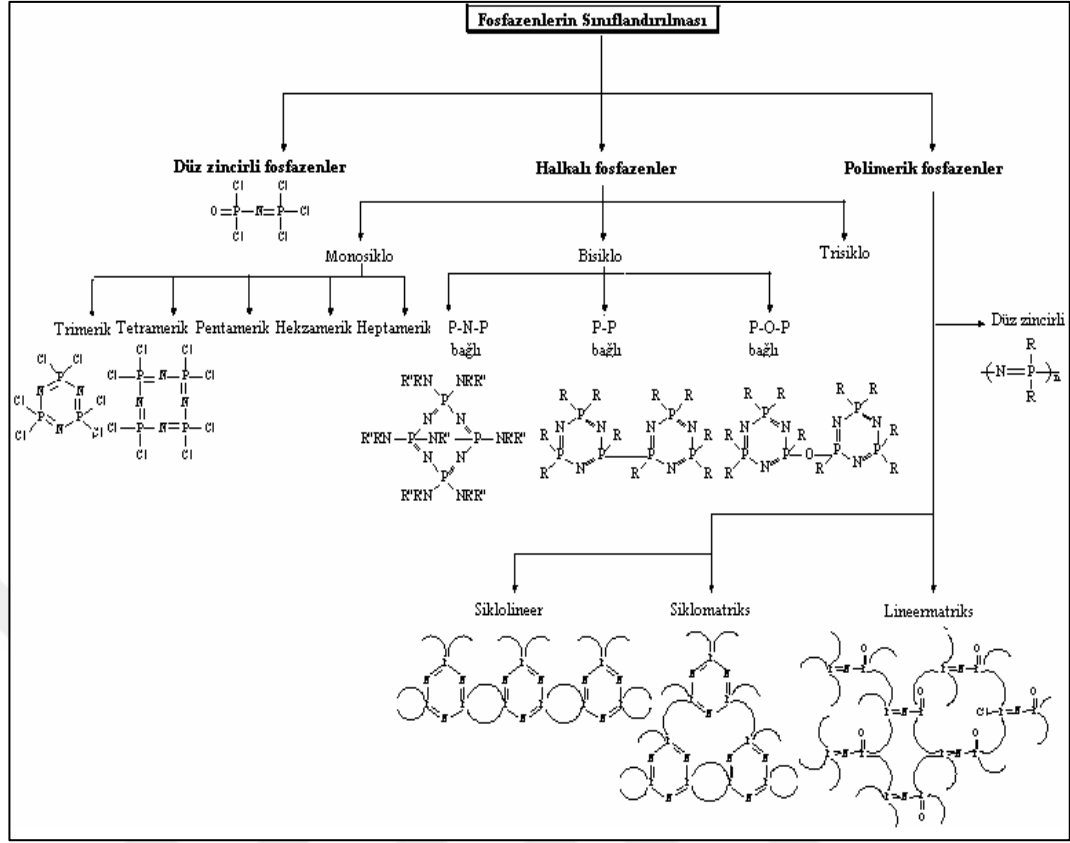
Fosfazenlerin Sınıflandırılması

Düz zincirli fosfazenler

Cl Cl
O=P—N=P—Cl
Cl Cl

Halkalı fosfazenler

Polimerik fosfazenler

Monosiklo

Bisiklo

Trisiklo

Trimerik Tetramerik Pentamerik Hekzamerik Heptamerik

P-N-P bağlı

P-P bağlı

P-O-P bağlı

Düz zincirli

$-(N=P(R)(R))_n-$

Cl Cl P N N Cl Cl P N P Cl Cl

Cl Cl Cl—P=N—P—Cl N N Cl—P—N=P—Cl Cl Cl

R"RN NRR" P N N R"RN—P—NR"—P—NRR" N N P R"RN NRR"

R R P N N R R P N P R R P N N R P N P R R

R R P N N R P N P O P N N R P N P R R

Siklolineer

Siklomatriks

Lineermatriks

Cl